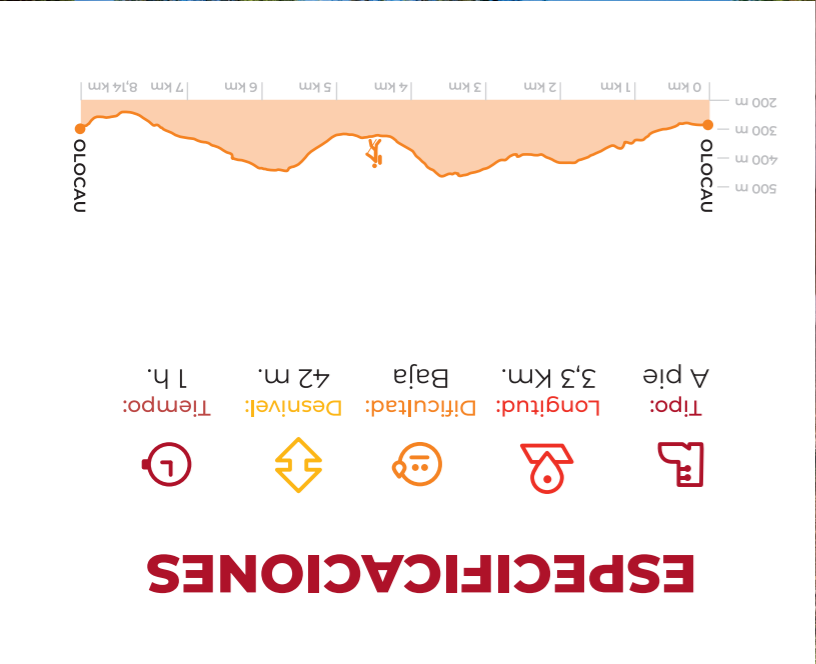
ESPECIFICACIONES

Tipo:
A pie

Longitud:
3,3 Km.

Dificultad:
Baja

Desnivel:
42 m.

Tiempo:
1 h.

0 km | 1 km | 2 km | 3 km | 4 km | 5 km | 6 km | 7 km | 8,14 km

200 m
300 m
400 m
500 m

OLOCAU
OLOCAU